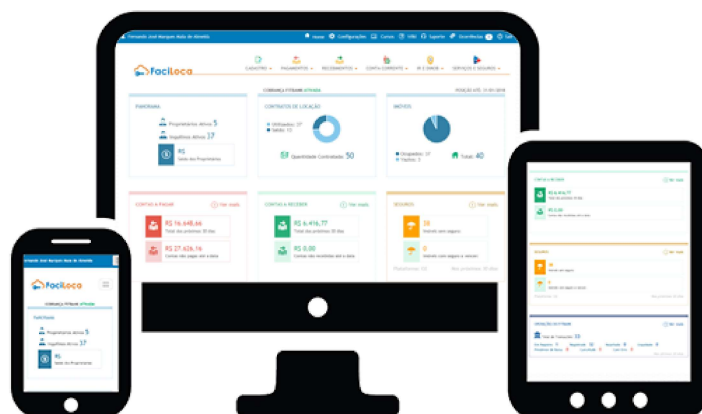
Fernando José Marques Mota de Almeida
Ajuda Configurações Cursos Wiki Suporte Ocorrências Sair

FaciLoca

CADASTRO PAGAMENTOS RECEBIMENTOS CONTA CORRENTE IR E DIMOB SERVIÇOS E SEGUROS

COBRANÇA ITPBANK ATIVADA

POSIÇÃO ATÉ: 11/01/2018

PANORAMA
Proprietários Ativos 5
Inquilinos Ativos 37
R$
Saldo dos Proprietários

CONTRATOS DE LOCAÇÃO
Utilizados: 37
Saldo: 13
Quantidade Contratada 50

IMÓVEIS
Ocupados: 37
Vagos: 3
Total: 40

CONTAS A PAGAR
Ver mais
R$ 16.648,66
Total dos próximos 30 dias
R$ 27.626,16
Contas não pagas até a data

CONTAS A RECEBER
Ver mais
R$ 6.416,77
Total dos próximos 30 dias
R$ 0,00
Contas não recebidas até a data

SEGUROS
Ver mais
10
Imóveis sem seguro
0
Imóveis com seguro a vencer
Planilhamos 10

FaciLoca
COBRANÇA ITPBANK ATIVADA
PANORAMA
Proprietários Ativos 5
Inquilinos Ativos 37
R$
Saldo dos Proprietários

CONTAS A RECEBER
Ver mais
R$ 6.416,77
Total dos próximos 30 dias
R$ 0,00
Contas não recebidas até a data

SEGUROS
Ver mais
10
Imóveis sem seguro
0
Imóveis com seguro a vencer

OPERAÇÕES ITPBANK
Ver mais
23